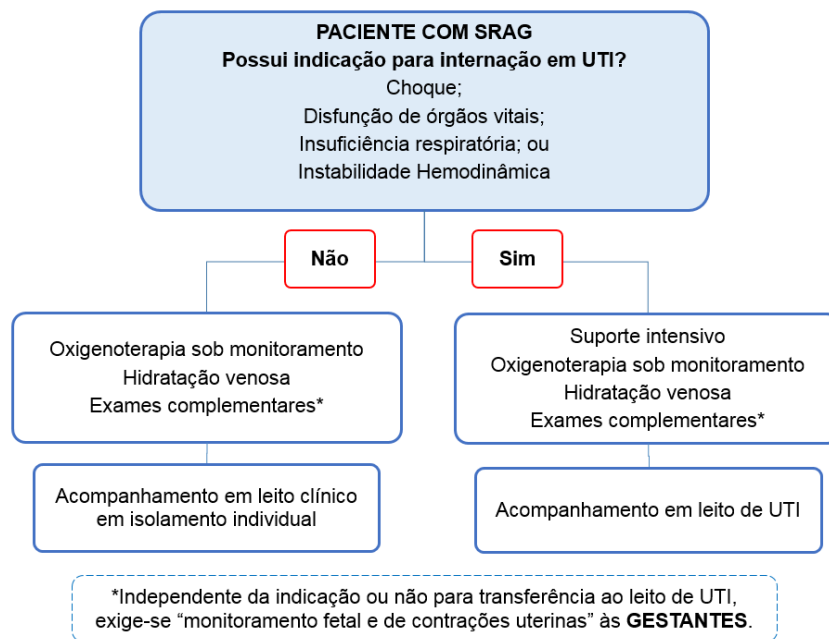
PACIENTE COM SRAG
Possui indicação para internação em UTI?
Choque;
Disfunção de órgãos vitais;
Insuficiência respiratória; ou
Instabilidade Hemodinâmica

Não

Sim

Oxigenoterapia sob monitoramento
Hidratação venosa
Exames complementares*

Acompanhamento em leito clínico em isolamento individual

Suporte intensivo
Oxigenoterapia sob monitoramento
Hidratação venosa
Exames complementares*

Acompanhamento em leito de UTI

*Independente da indicação ou não para transferência ao leito de UTI, exige-se “monitoramento fetal e de contrações uterinas” às GESTANTES.